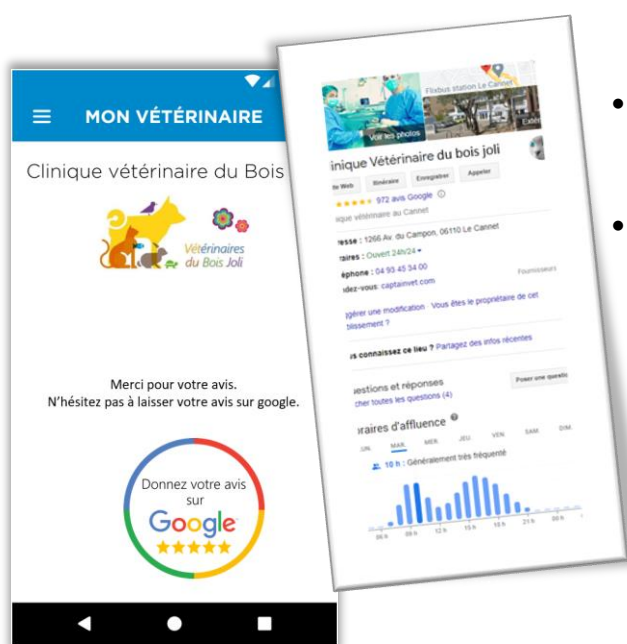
MON VÉTÉRINAIRE

Clinique vétérinaire du Bois

Vétérinaires du Bois Joli

Merci pour votre avis.
N'hésitez pas à laisser votre avis sur google.

Donnez votre avis sur
Google
★★★★★

Flixbus station Le Cannet

Voir les photos

inique Vétérinaire du bois joli

ite Web | Itinéraire | Enregistrer | Appeler

★★★★ 972 avis Google

ique vétérinaire au Cannet

esse : 1266 Av. du Campon, 06110 Le Cannet
aires : Ouvert 24h/24
éphone : 04 93 45 34 00
dez-vous : captainvet.com
Fournisseurs

gérer une modification · Vous êtes le propriétaire de cet tissement ?

s connaissez ce lieu ? Partagez des infos récentes

estions et réponses
cher toutes les questions (4)
Poser une questio

raires d'affluence

UN. MAR. MER. JEU. VEN. SAM. DIM.

10 h : Généralement très fréquenté

06 h 09 h 12 h 15 h 18 h 21 h 00 h